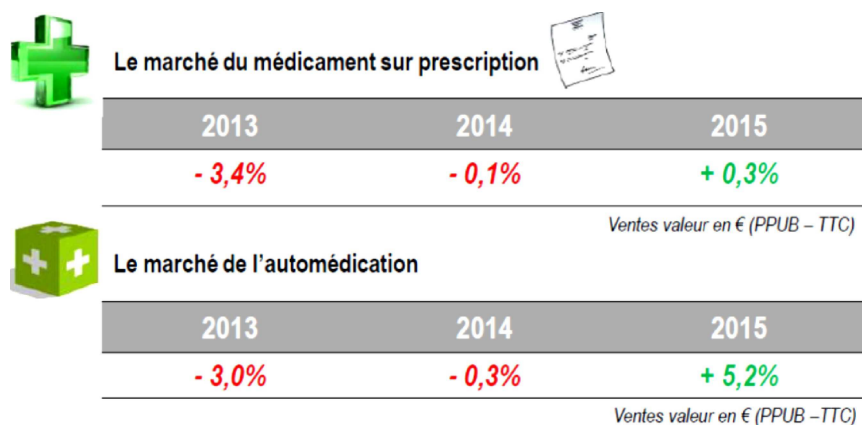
Le marché du médicament sur prescription

| 2013 | 2014 | 2015 |
|---|---|---|
| - 3,4% | - 0,1% | + 0,3% |

Ventes valeur en € (PPUB – TTC)

Le marché de l'automédication

| 2013 | 2014 | 2015 |
|---|---|---|
| - 3,0% | - 0,3% | + 5,2% |

Ventes valeur en € (PPUB –TTC)